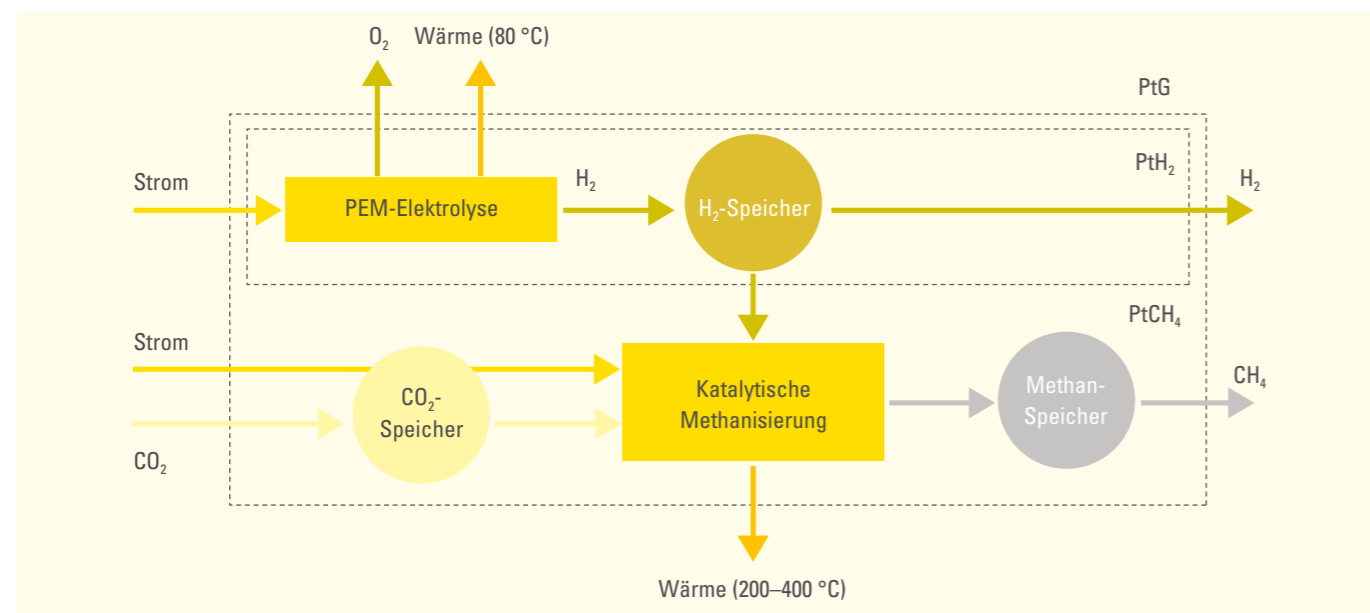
$O_2$ Wärme (80 °C)

PtG

Strom

PEM-Elektrolyse

$H_2$

$H_2$-Speicher

$PtH_2$

$H_2$

$PtCH_4$

Strom

$CO_2$-Speicher

Katalytische Methanisierung

Methan-Speicher

$CH_4$

$CO_2$

Wärme (200–400 °C)